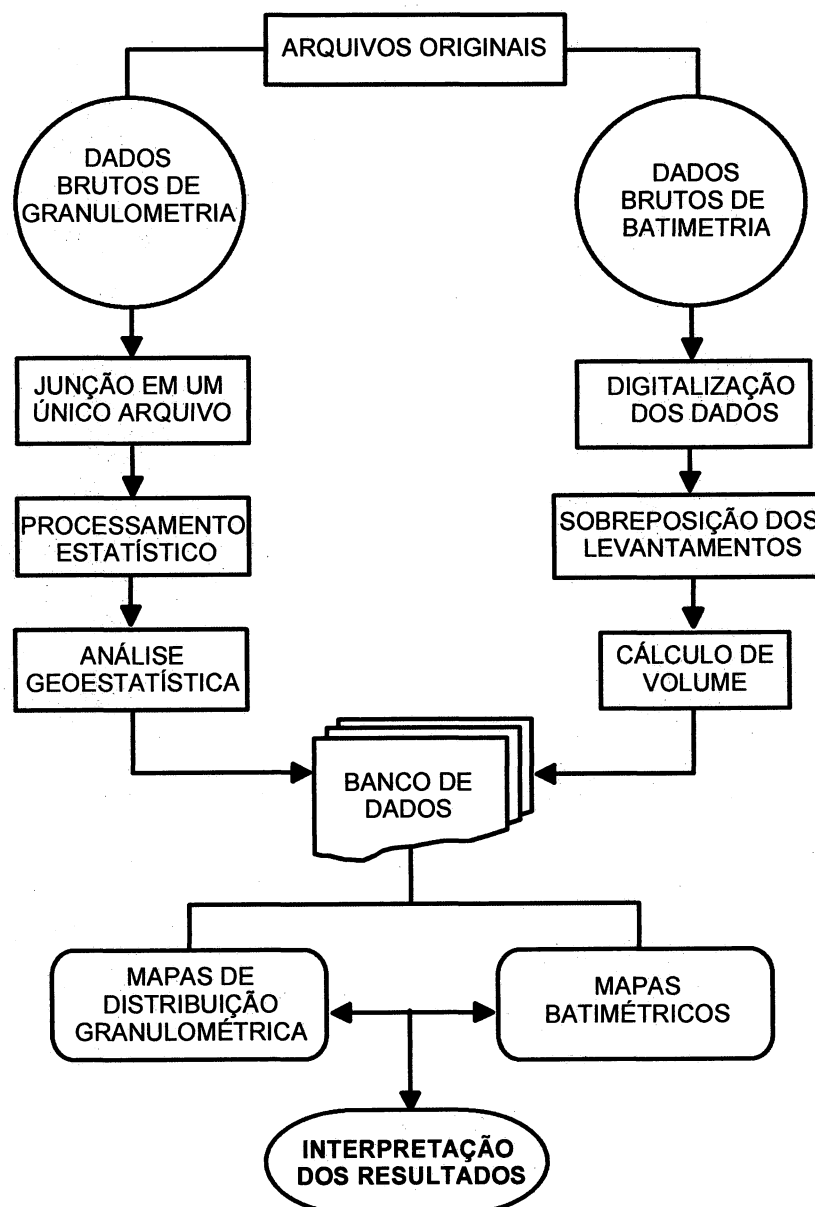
ARQUIVOS ORIGINAIS

DADOS BRUTOS DE GRANULOMETRIA

DADOS BRUTOS DE BATIMETRIA

JUNÇÃO EM UM ÚNICO ARQUIVO

DIGITALIZAÇÃO DOS DADOS

PROCESSAMENTO ESTATÍSTICO

SOBREPOSIÇÃO DOS LEVANTAMENTOS

ANÁLISE GEOESTATÍSTICA

CÁLCULO DE VOLUME

BANCO DE DADOS

MAPAS DE DISTRIBUIÇÃO GRANULOMÉTRICA

MAPAS BATIMÉTRICOS

INTERPRETAÇÃO DOS RESULTADOS